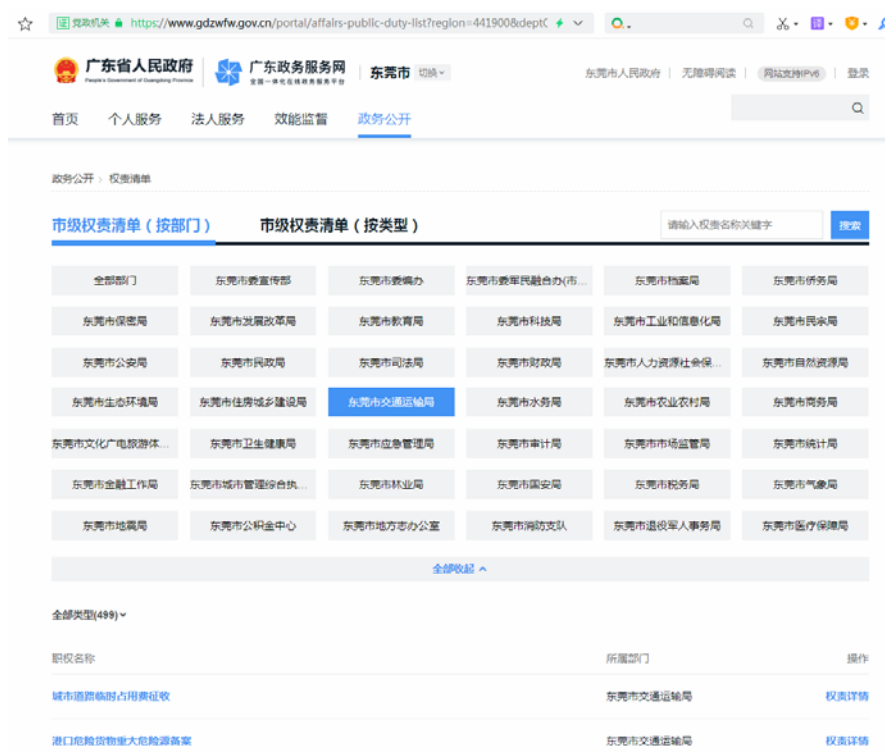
党政机关 https://www.gdzwfw.gov.cn/portal/affairs-public-duty-list?region=441900&dept(

广东省人民政府 People's Government of Guangdong Province | 广东政务服务网 全国一体化在线政务服务平台 | 东莞市 切换

东莞市人民政府 | 无障碍阅读 | 网站支持IPv6 | 登录

首页 个人服务 法人服务 效能监督 政务公开

政务公开 > 权责清单

市级权责清单（按部门） 市级权责清单（按类型）

请输入权责名称关键字 搜索

| | | | | | |
|---|---|---|---|---|---|
| 全部部门 | 东莞市委宣传部 | 东莞市委编办 | 东莞市委军民融合办(市... | 东莞市档案局 | 东莞市侨务局 |
| 东莞市保密局 | 东莞市发展改革局 | 东莞市教育局 | 东莞市科技局 | 东莞市工业和信息化局 | 东莞市民宗局 |
| 东莞市公安局 | 东莞市民政局 | 东莞市司法局 | 东莞市财政局 | 东莞市人力资源社会保... | 东莞市自然资源局 |
| 东莞市生态环境局 | 东莞市住房城乡建设局 | 东莞市交通运输局 | 东莞市水务局 | 东莞市农业农村局 | 东莞市商务局 |
| 东莞市文化广电旅游体... | 东莞市卫生健康局 | 东莞市应急管理局 | 东莞市审计局 | 东莞市市场监管局 | 东莞市统计局 |
| 东莞市金融工作局 | 东莞市城市管理综合执... | 东莞市林业局 | 东莞市国安局 | 东莞市税务局 | 东莞市气象局 |
| 东莞市地震局 | 东莞市公积金中心 | 东莞市地方志办公室 | 东莞市消防支队 | 东莞市退役军人事务局 | 东莞市医疗保障局 |

全部收起

全部类型(499)

| 职权名称 | 所属部门 | 操作 |
|---|---|---|
| 城市道路临时占用费征收 | 东莞市交通运输局 | 权责详情 |
| 港口危险货物重大危险源备案 | 东莞市交通运输局 | 权责详情 |